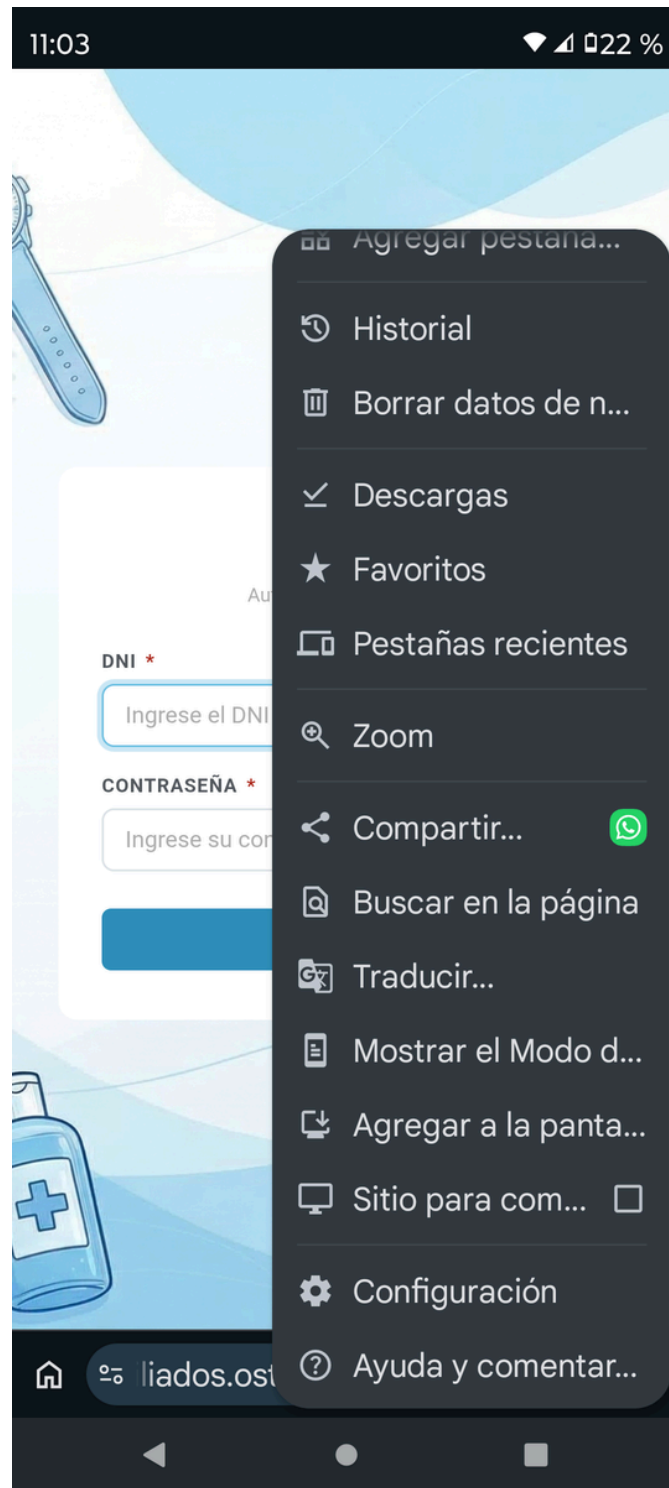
11:03

22 %

Agregar pestaña...

Historial

Borrar datos de n...

Descargas

Favoritos

Pestañas recientes

Zoom

Compartir...

Buscar en la página

Traducir...

Mostrar el Modo d...

Agregar a la panta...

Sitio para com...

Configuración

Ayuda y comentar...

Au

DNI *

Ingrese el DNI

CONTRASEÑA *

Ingrese su con

liados.ost